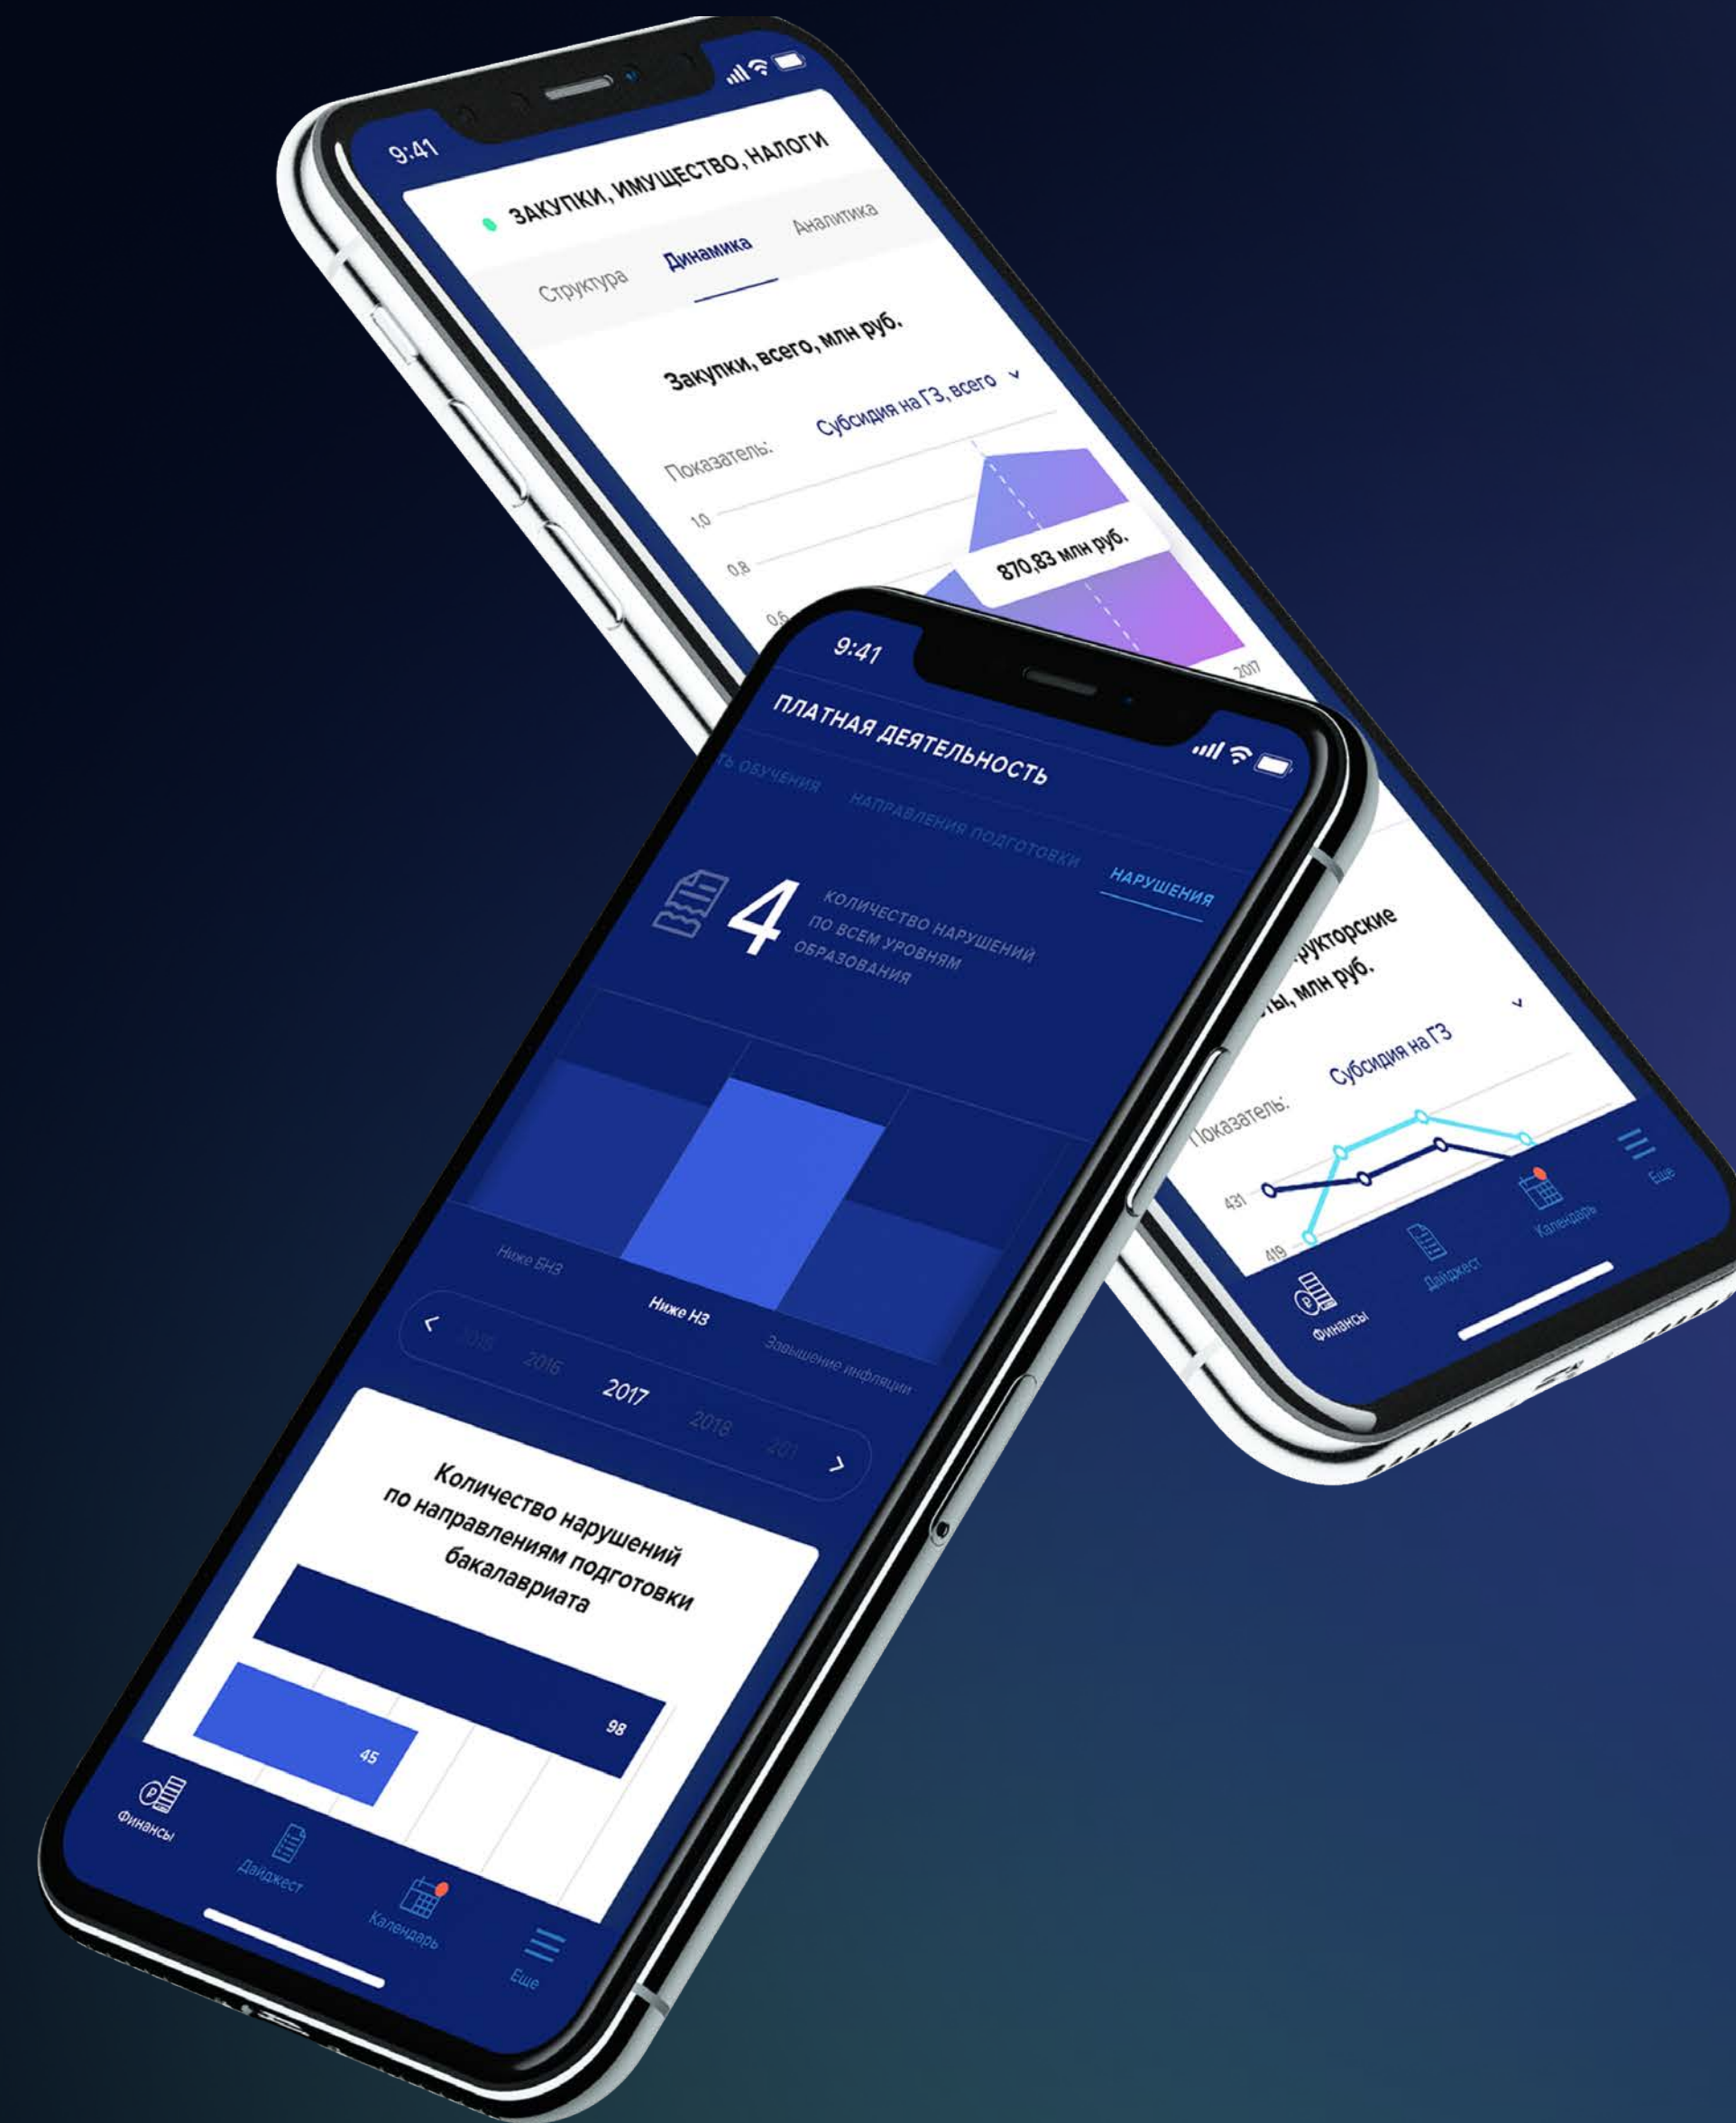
9:41

ЗАКУПКИ, ИМУЩЕСТВО, НАЛОГИ

Структура
Динамика
Аналитика

Закупки, всего, млн руб.

Показатель:
Субсидия на ГЗ, всего

1,0
0,8
0,6

870,83 млн руб.

2017

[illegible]рукторские
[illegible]ты, млн руб.

Показатель:
Субсидия на ГЗ

431
419

Финансы
Дайджест
Календарь
Еще

9:41

ПЛАТНАЯ ДЕЯТЕЛЬНОСТЬ

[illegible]ть обучения
Направления подготовки
Нарушения

4
Количество нарушений по всем уровням образования

Ниже БНЗ
Ниже НЗ
Завышение инфляции

<
2015
2016
2017
2018
201
>

Количество нарушений по направлениям подготовки бакалавриата

98
45

Финансы
Дайджест
Календарь
Еще